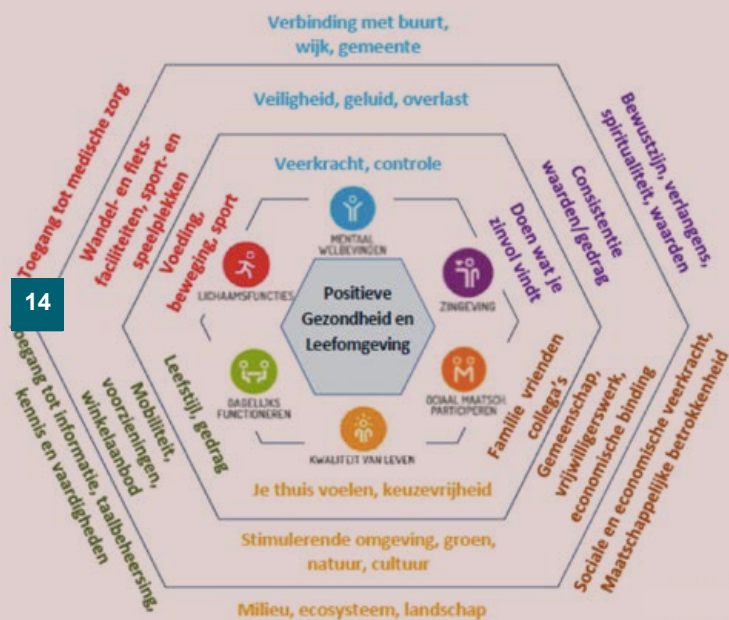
Verbinding met buurt, wijk, gemeente

Veiligheid, geluid, overlast

Veerkracht, controle

Toegang tot medische zorg

Wandel- en fietsfaciliteiten, sport- en speelplekken

Voeding, beweging, sport

Bewustzijn, verlangens, spiritualiteit, waarden

Consistentie waarden/gedrag

Doen wat je zinvol vindt

MENTAAL WELBEVINDEN

LICHAAMSFUNCTIES

ZINGEVING

Positieve Gezondheid en Leefomgeving

14

DAGELIJKS FUNCTIONEREN

SOCIAAL MAATSCH. PARTICIPEREN

KWALITEIT VAN LEVEN

Leefstijl, gedrag

Mobiliteit, voorzieningen, winkelaanbod

Toegang tot informatie, taalbeheersing, kennis en vaardigheden

Familie vrienden collega's

Gemeenschap, vrijwilligerswerk, economische binding

Sociale en economische veerkracht, Maatschappelijke betrokkenheid

Je thuis voelen, keuzevrijheid

Stimulerende omgeving, groen, natuur, cultuur

Milieu, ecosysteem, landschap